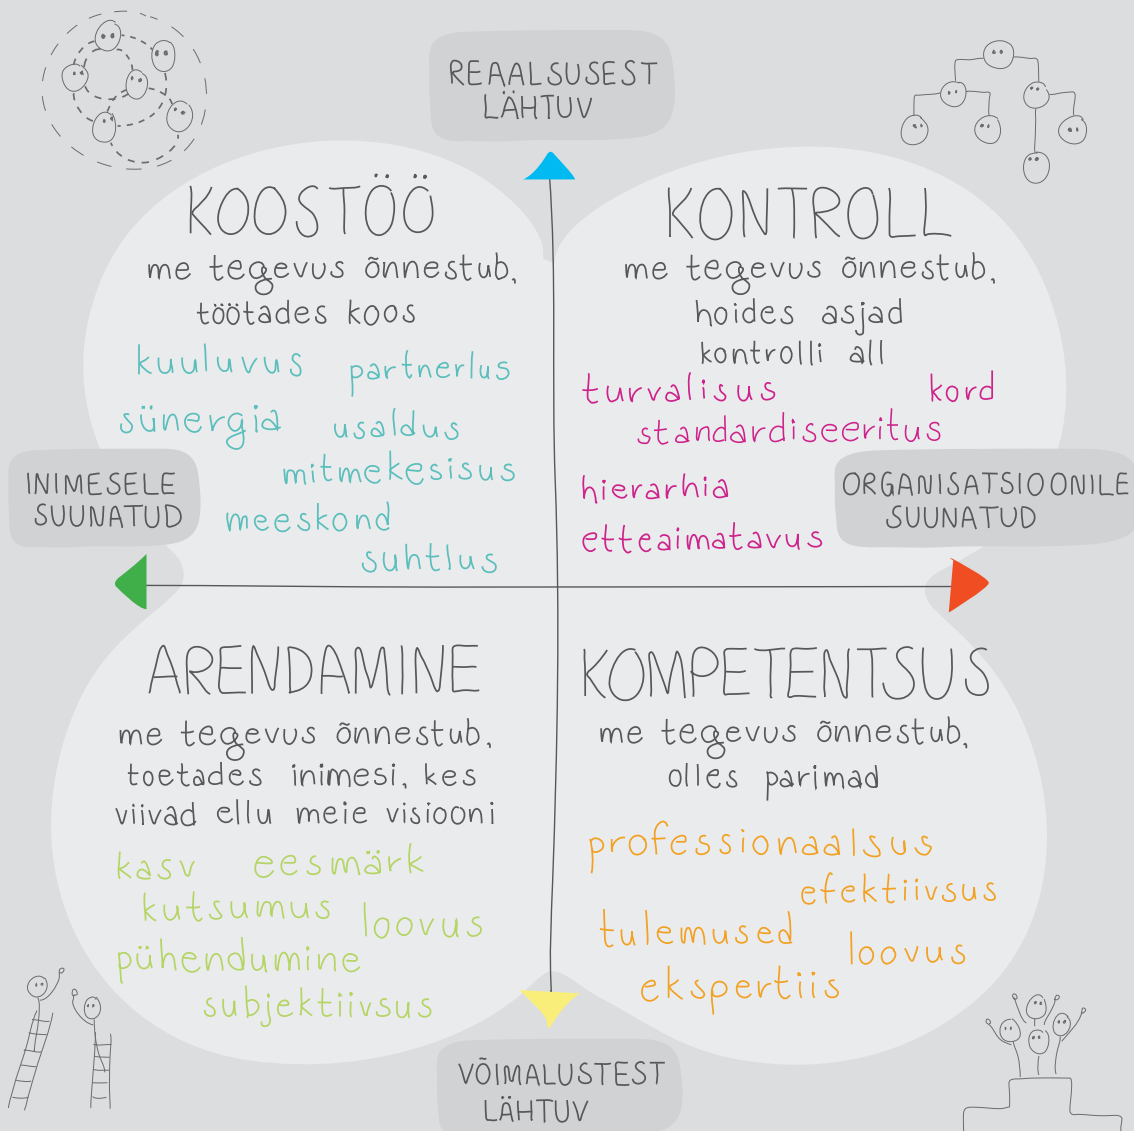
REAALSUSEST LÄHTUV

KOOSTÖÖ

me tegevus õnnestub, töötades koos

kuuluvus partnerlus sünergia usaldus mitmekesisus meeskond suhtlus

KONTROLL

me tegevus õnnestub, hoides asjad kontrolli all

turvalisus kord standardiseeritus hierarhia etteaimatavus

INIMESELE SUUNATUD

ORGANISATSIOONILE SUUNATUD

ARENDAMINE

me tegevus õnnestub, toetades inimesi, kes viivad ellu meie visiooni

kasv eesmärk kutsumus loovus pühendumine subjektiivsus

KOMPETENTSUS

me tegevus õnnestub, olles parimad

professionaalsus efektiivsus tulemused loovus ekspertiis

VÕIMALUSTEST LÄHTUV